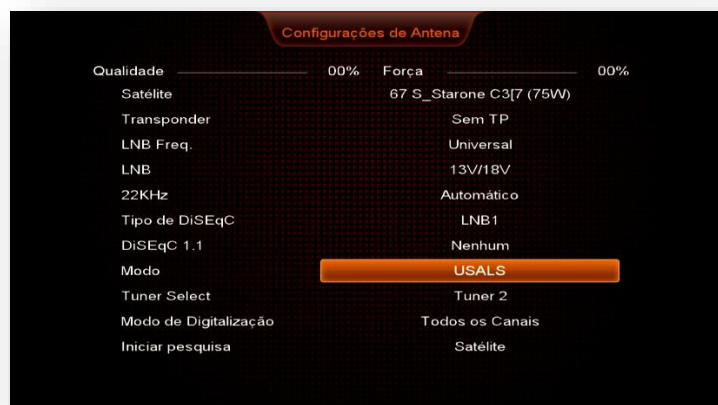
Configurações de Antena

Qualidade 00% Força 00%

| | |
|---|---|
| Satélite | 67 S_Starone C3[7 (75W) |
| Transponder | Sem TP |
| LNB Freq. | Universal |
| LNB | 13V/18V |
| 22KHz | Automático |
| Tipo de DiSEqC | LNB1 |
| DiSEqC 1.1 | Nenhum |
| Modo | USALS |
| Tuner Select | Tuner 2 |
| Modo de Digitalização | Todos os Canais |
| Iniciar pesquisa | Satélite |